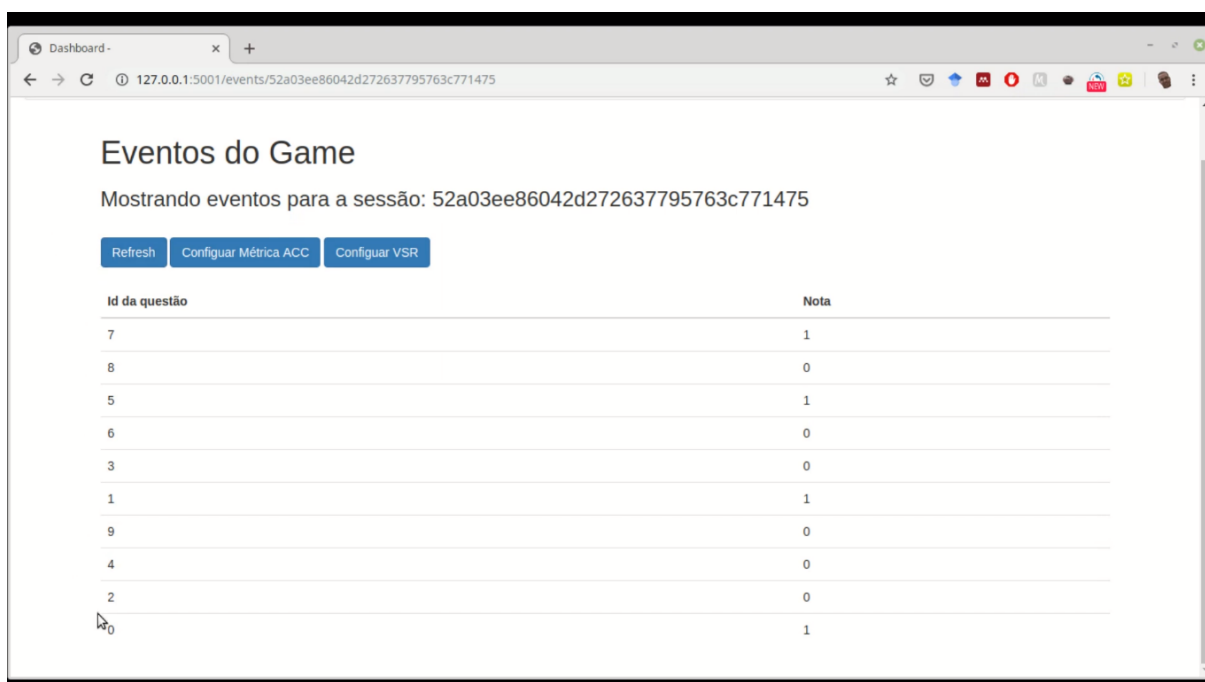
Dashboard -

127.0.0.1:5001/events/52a03ee86042d272637795763c771475

NEW

Eventos do Game

Mostrando eventos para a sessão: 52a03ee86042d272637795763c771475

Refresh | Configuar Métrica ACC | Configuar VSR

| Id da questão | Nota |
|---|---|
| 7 | 1 |
| 8 | 0 |
| 5 | 1 |
| 6 | 0 |
| 3 | 0 |
| 1 | 1 |
| 9 | 0 |
| 4 | 0 |
| 2 | 0 |
| 0 | 1 |